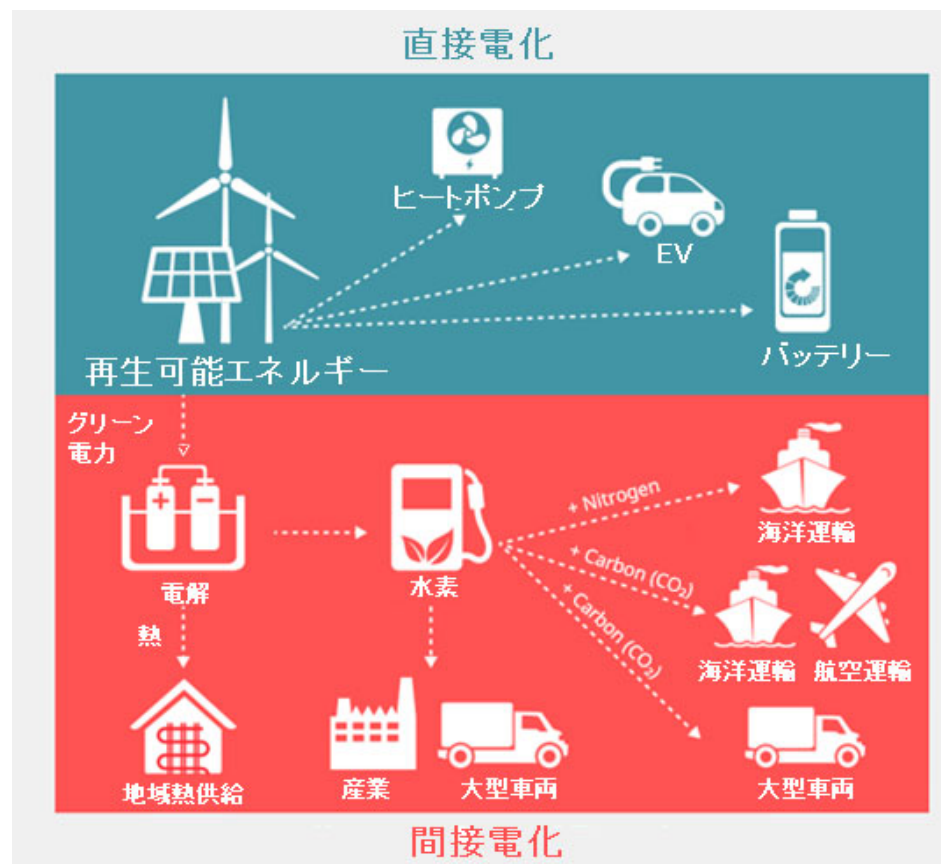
直接電化

ヒートポンプ

EV

バッテリー

再生可能エネルギー

グリーン電力

電解

熱

地域熱供給

水素

産業

大型車両

+ Nitrogen

海洋運輸

+ Carbon ($CO_2$)

海洋運輸

航空運輸

+ Carbon ($CO_2$)

大型車両

間接電化